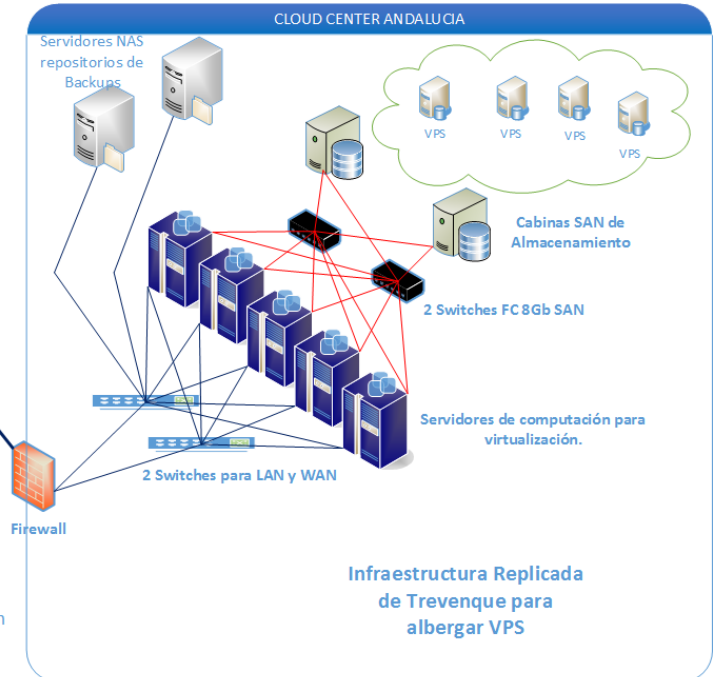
CLOUD CENTER ANDALUCIA

Servidores NAS repositorios de Backups

VPS
VPS
VPS
VPS

Cabinas SAN de Almacenamiento

2 Switches FC 8Gb SAN

Servidores de computación para virtualización.

2 Switches para LAN y WAN

Firewall

Infraestructura Replicada de Trevenque para albergar VPS